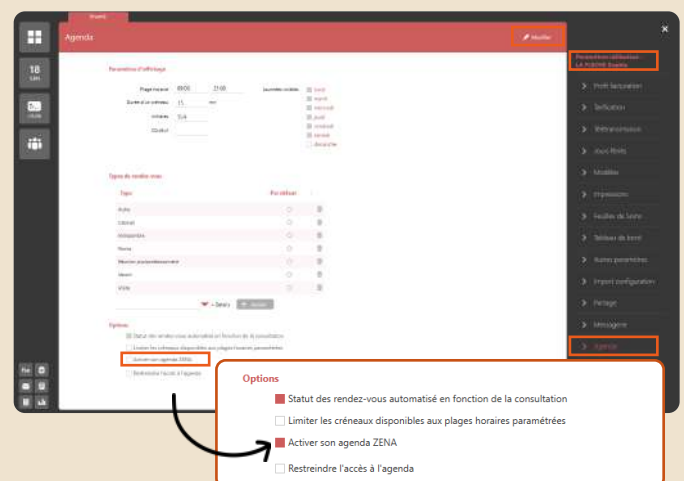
Agenda

Modifier

Paramètres d'affichage

Plage horaire 08:00 21:00

Durée d'un créneau 15 mn

Intitulé

Couleur

Journées visibles
lundi
mardi
mercredi
jeudi
vendredi
samedi
dimanche

Types de rendez-vous

Type

Par défaut

Autre

Libéral

Urgence

Mutuelle

Autre

Visite

Options

Statut des rendez-vous automatisé en fonction de la consultation

Limiter les créneaux disponibles aux plages horaires paramétrées

Activer son agenda ZENA

Restreindre l'accès à l'agenda

18

Paramètres utilisateur

Profil facturation

Télétransmission

Modèles

Impression

Feuilles de soins

Tableau de bord

Autres paramètres

Import configuration

Partage

Messagerie

Agenda

Options

Statut des rendez-vous automatisé en fonction de la consultation

Limiter les créneaux disponibles aux plages horaires paramétrées

Activer son agenda ZENA

Restreindre l'accès à l'agenda